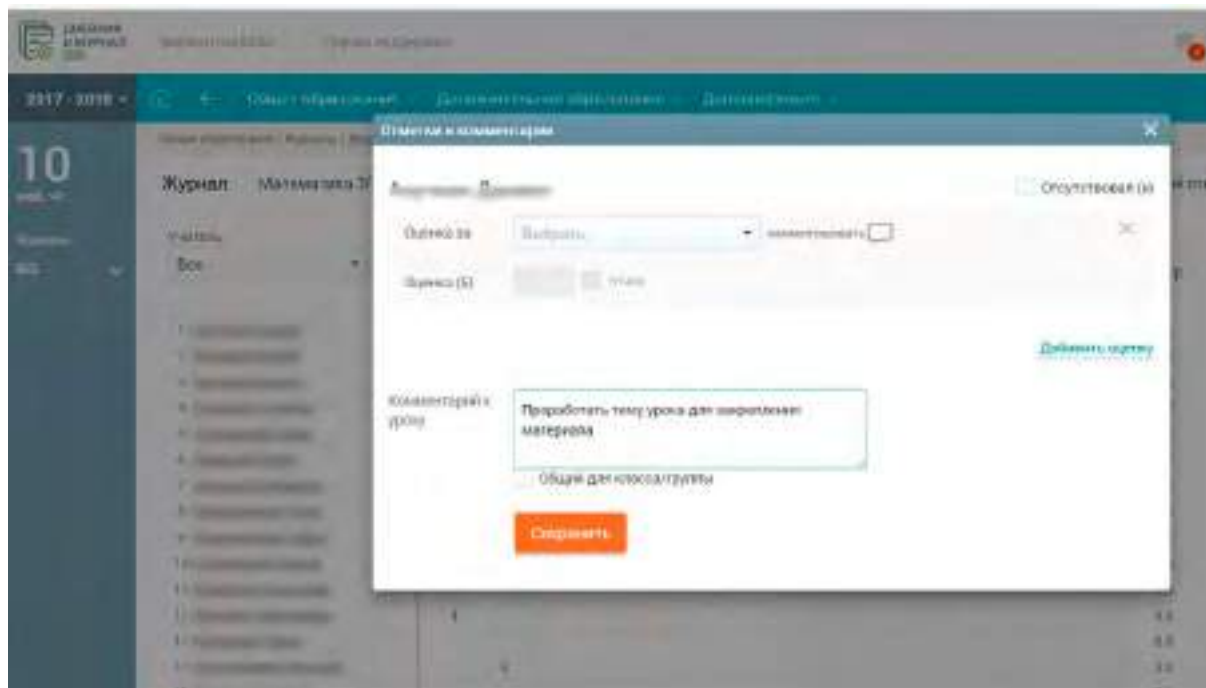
2017 - 2018

10

Журнал Математика 7

Учитель

Все

Отметки и комментарии

Отсутствовал (а)

Оценка за

Выбрать

Оценка (5)

Добавить оценку

Комментарий к уроку

Проработать тему урока для закрепления материала

Общий для класса/группы

Сохранить